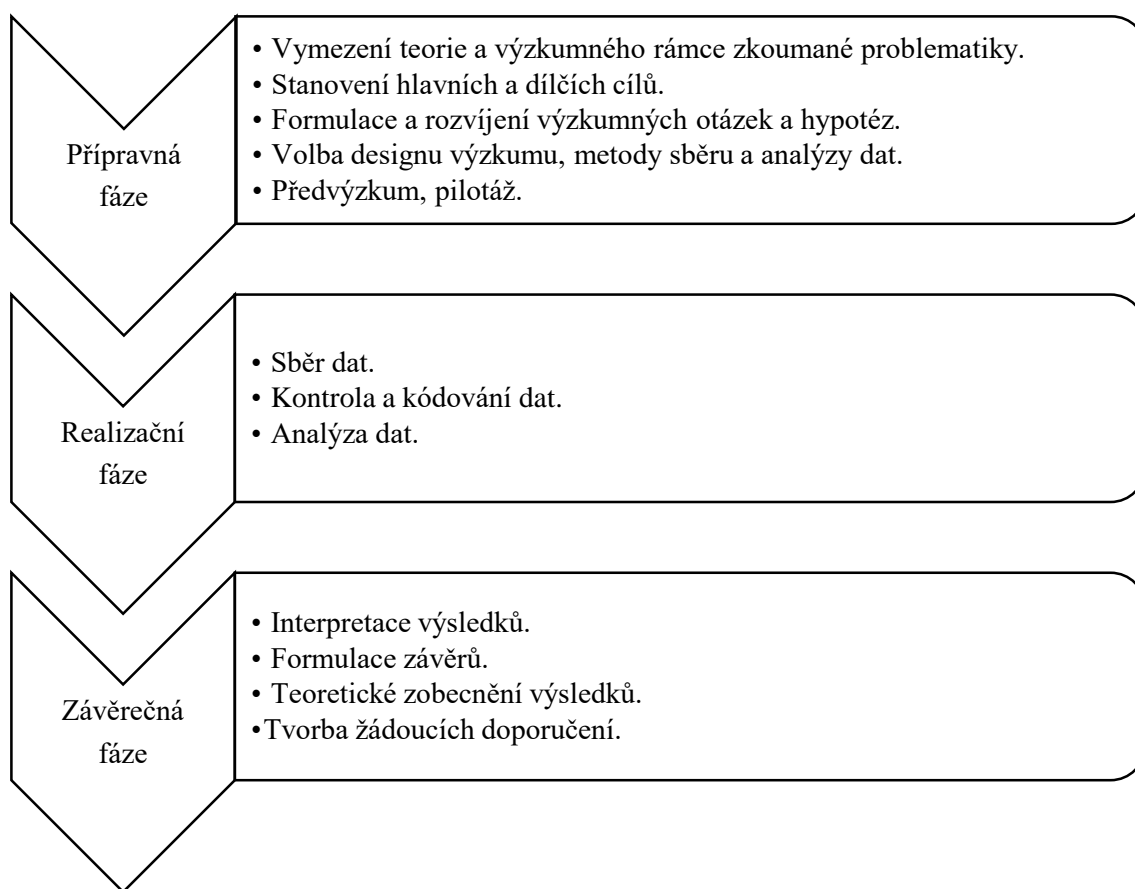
Přípravná fáze

• Vymezení teorie a výzkumného rámce zkoumané problematiky.
• Stanovení hlavních a dílčích cílů.
• Formulace a rozvíjení výzkumných otázek a hypotéz.
• Volba designu výzkumu, metody sběru a analýzy dat.
• Předvýzkum, pilotáž.

Realizační fáze

• Sběr dat.
• Kontrola a kódování dat.
• Analýza dat.

Závěrečná fáze

• Interpretace výsledků.
• Formulace závěrů.
• Teoretické zobecnění výsledků.
•Tvorba žádoucích doporučení.